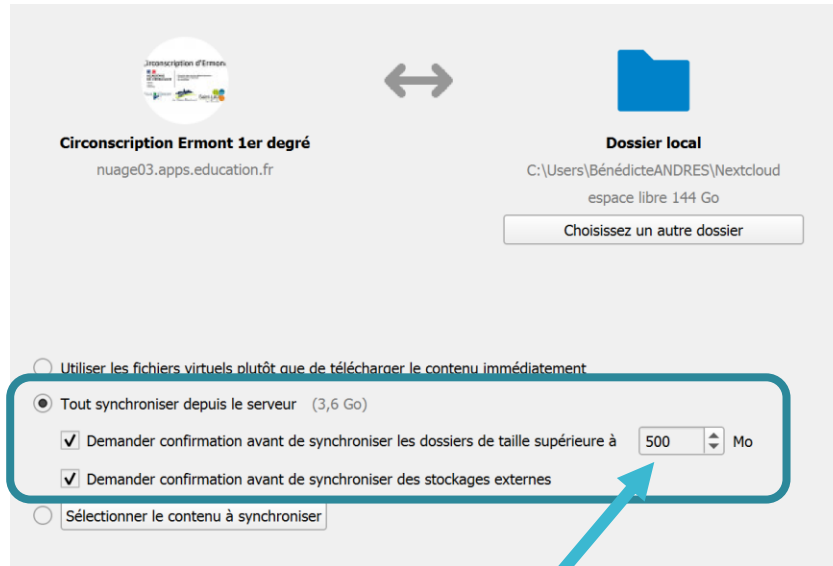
Circonscription d'Ermont

Circonscription Ermont 1er degré
nuage03.apps.education.fr

Dossier local
C:\Users\BénédicteANDRES\Nextcloud
espace libre 144 Go

Choisissez un autre dossier

Utiliser les fichiers virtuels plutôt que de télécharger le contenu immédiatement

Tout synchroniser depuis le serveur (3,6 Go)

Demander confirmation avant de synchroniser les dossiers de taille supérieure à 500 Mo

Demander confirmation avant de synchroniser des stockages externes

Sélectionner le contenu à synchroniser